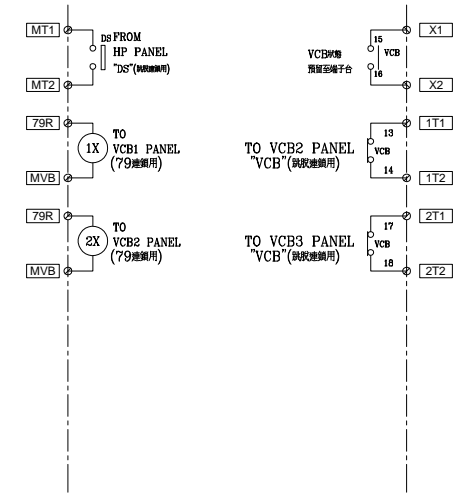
MT1
DS FROM
HP PANEL
"DS"(供聯連鎖用)
MT2

79R
1X
TO
VCB1 PANEL
(79連鎖用)
MVB

79R
2X
TO
VCB2 PANEL
(79連鎖用)
MVB

X1
15
VCB
VCB狀態
預留至端子台
16
X2

1T1
13
VCB
TO VCB2 PANEL
"VCB"(供聯連鎖用)
14
1T2

2T1
17
VCB
TO VCB3 PANEL
"VCB"(供聯連鎖用)
18
2T2